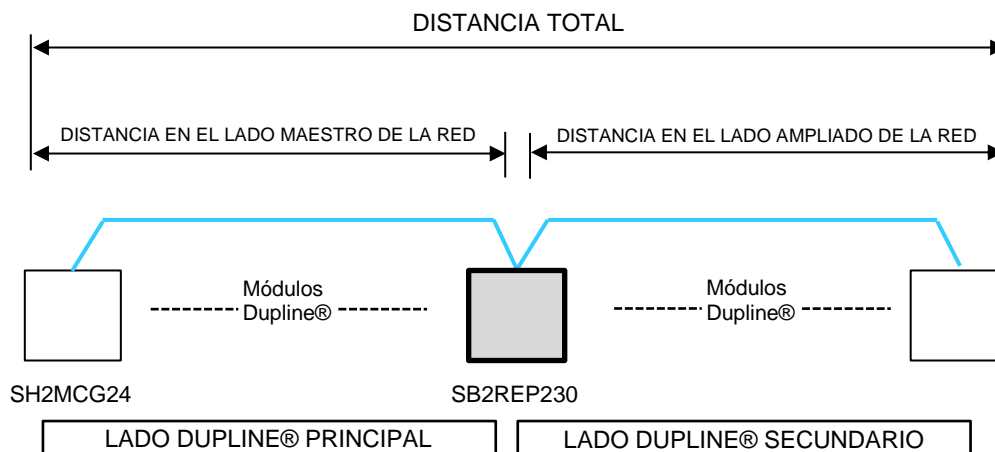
DISTANCIA TOTAL

DISTANCIA EN EL LADO MAESTRO DE LA RED

DISTANCIA EN EL LADO AMPLIADO DE LA RED

Módulos Dupline®

Módulos Dupline®

SH2MCG24

SB2REP230

LADO DUPLINE® PRINCIPAL

LADO DUPLINE® SECUNDARIO